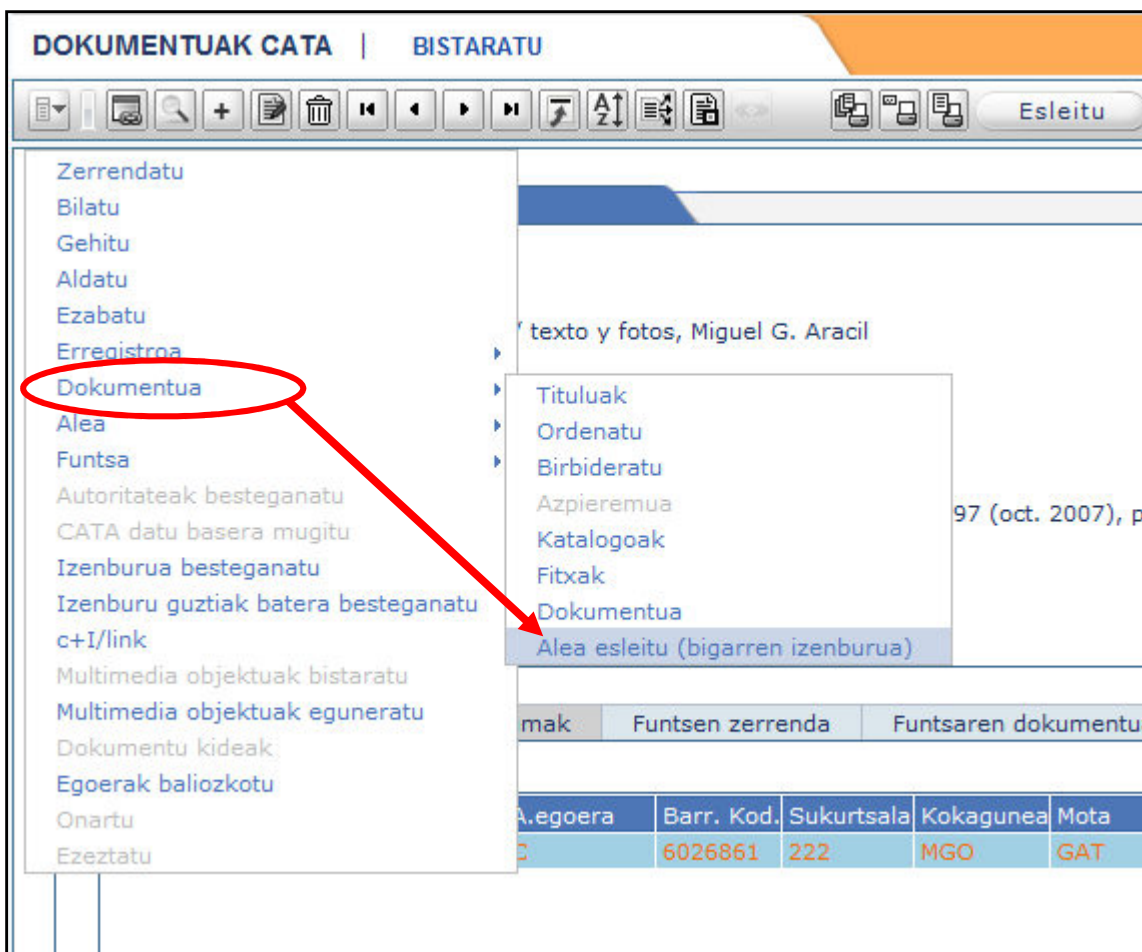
DOKUMENTUAK CATA | BISTARATU

Esleitu

Zerrendatu
Bilatu
Gehitu
Aldatu
Ezabatu
Erregistroa
Dokumentua
Alea
Funtsa
Autoritateak besteganatu
CATA datu basera mugitu
Izenburua besteganatu
Izenburu guztiak batera besteganatu
c+I/link
Multimedia objektuak bistaratu
Multimedia objektuak eguneratu
Dokumentu kideak
Egoerak baliozkotu
Onartu
Ezeztatu

Tituluak
Ordenatu
Birbideratu
Azpieremua
Katalogoak
Fitxak
Dokumentua
Alea esleitu (bigarren izenburua)

/ texto y fotos, Miguel G. Aracil

97 (oct. 2007), p

mak | Funtsen zerrenda | Funtsaren dokumentu

| A.egoera | Barr. Kod. | Sukurtsala | Kokagunea | Mota |
|---|---|---|---|---|
| C | 6026861 | 222 | MGO | GAT |